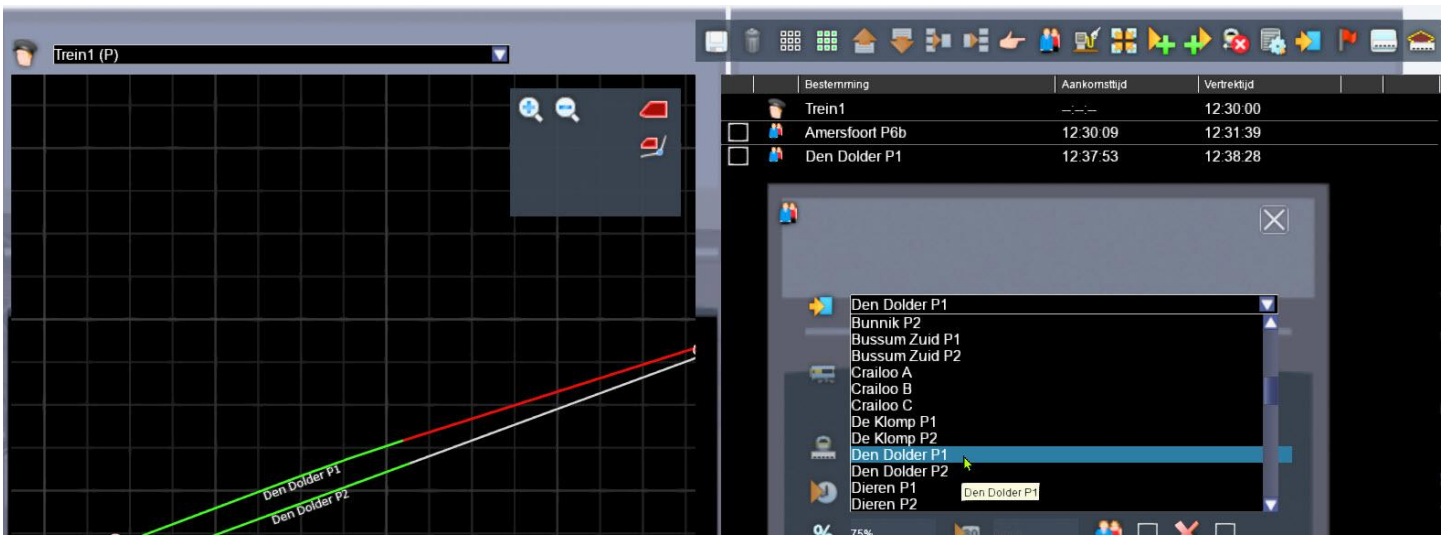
Trein1 (P)

| | | Bestemming | Aankomsttijd | Vertrektijd |
|---|---|---|---|---|
| | | Trein1 | --:--:-- | 12:30:00 |
| | | Amersfoort P6b | 12:30:09 | 12:31:39 |
| | | Den Dolder P1 | 12:37:53 | 12:38:28 |

Den Dolder P1
Bunnik P2
Bussum Zuid P1
Bussum Zuid P2
Crailoo A
Crailoo B
Crailoo C
De Klomp P1
De Klomp P2
Den Dolder P1
Den Dolder P2
Dieren P1
Dieren P2

Den Dolder P1

75%

Den Dolder P1
Den Dolder P2